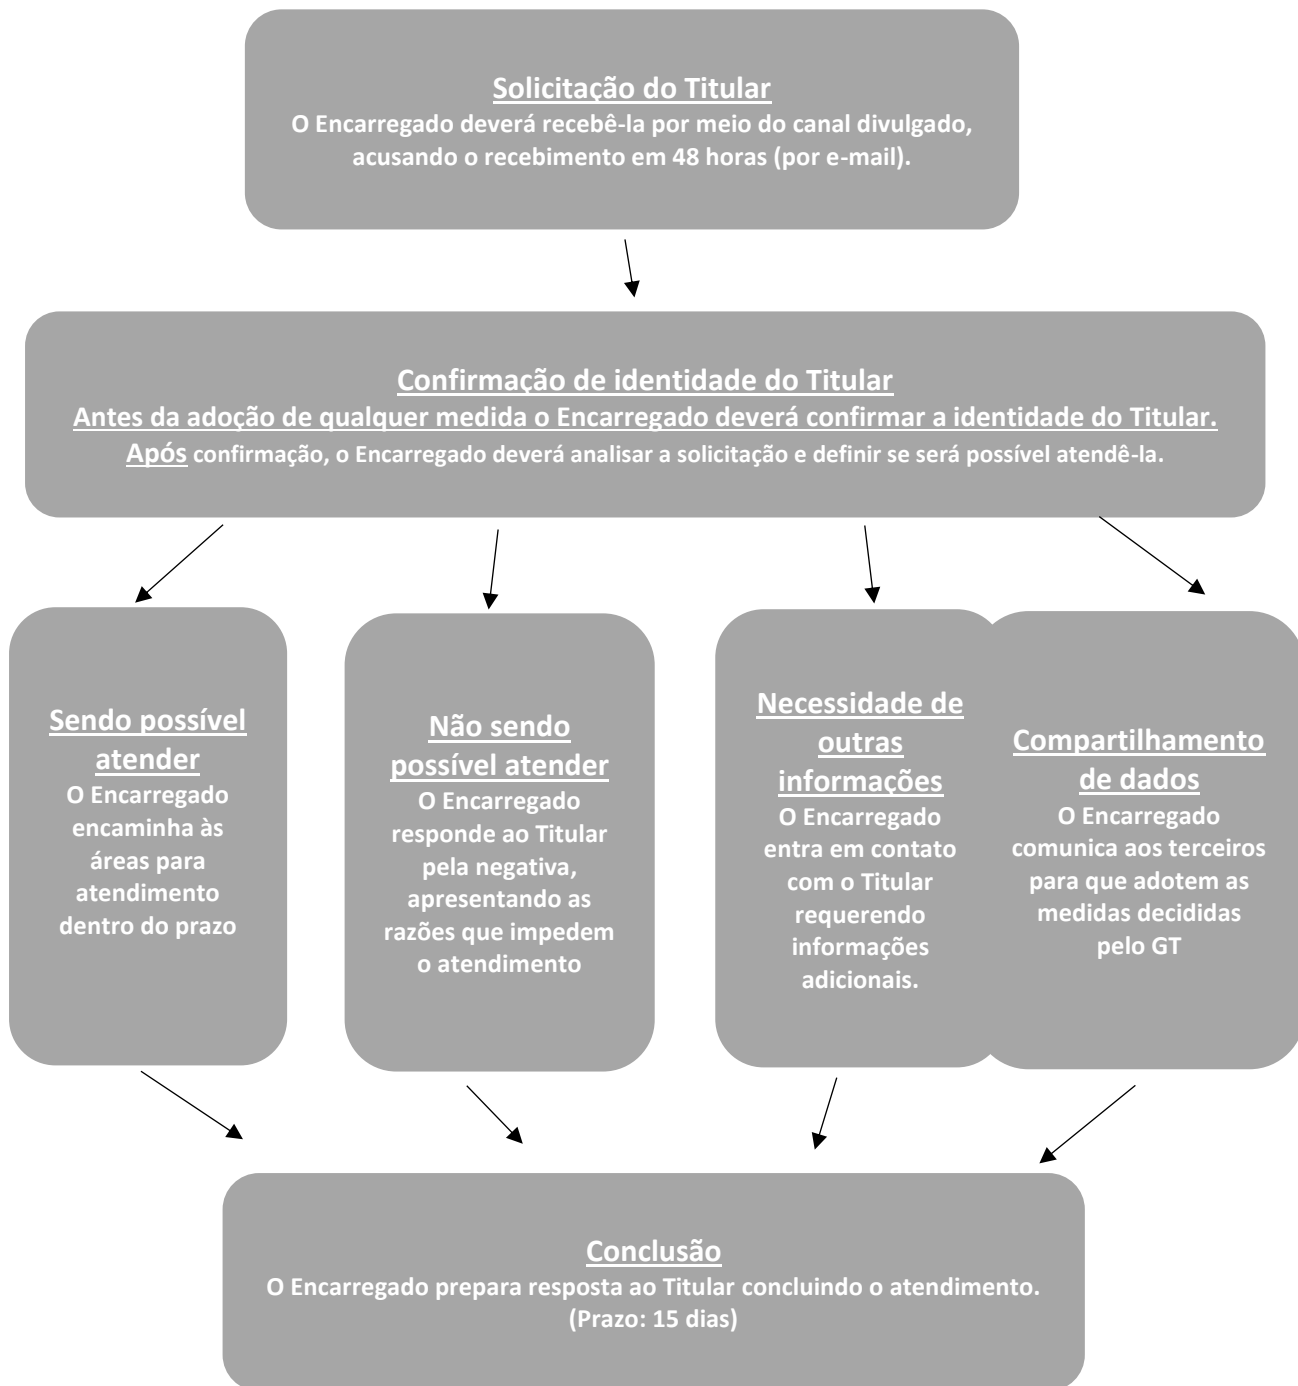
Solicitação do Titular
O Encarregado deverá recebê-la por meio do canal divulgado, acusando o recebimento em 48 horas (por e-mail).

Confirmação de identidade do Titular
Antes da adoção de qualquer medida o Encarregado deverá confirmar a identidade do Titular.
Após confirmação, o Encarregado deverá analisar a solicitação e definir se será possível atendê-la.

Sendo possível atender
O Encarregado encaminha às áreas para atendimento dentro do prazo

Não sendo possível atender
O Encarregado responde ao Titular pela negativa, apresentando as razões que impedem o atendimento

Necessidade de outras informações
O Encarregado entra em contato com o Titular requerendo informações adicionais.

Compartilhamento de dados
O Encarregado comunica aos terceiros para que adotem as medidas decididas pelo GT

Conclusão
O Encarregado prepara resposta ao Titular concluindo o atendimento.
(Prazo: 15 dias)